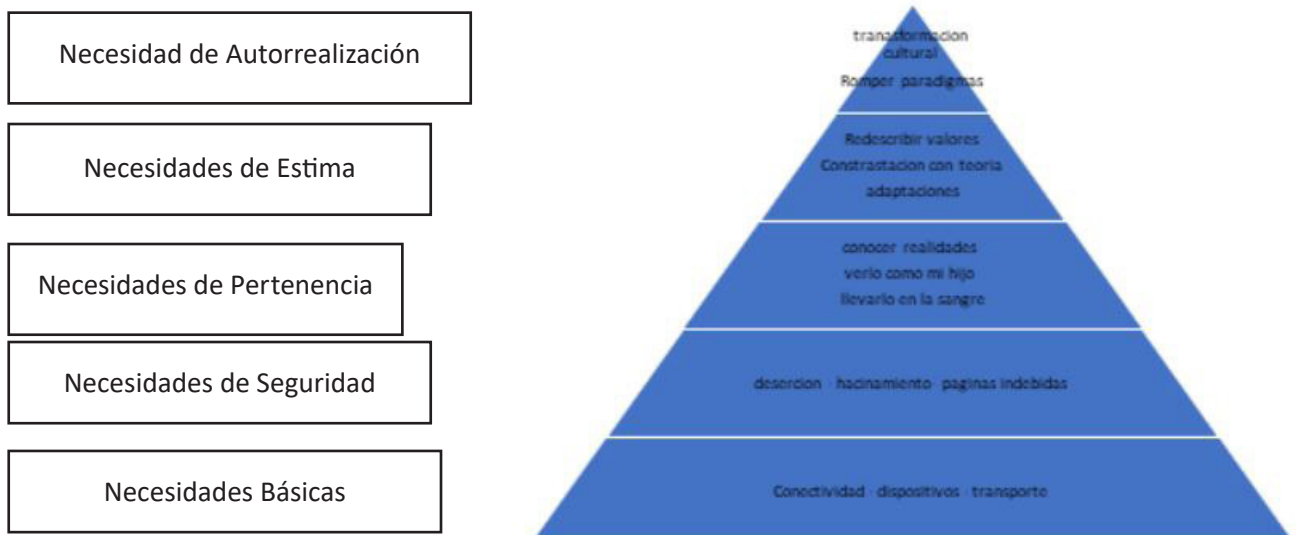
Necesidad de Autorrealización

Necesidades de Estima

Necesidades de Pertenencia

Necesidades de Seguridad

Necesidades Básicas

transformacion cultural

Romper paradigmas

Redescribir valores

Constrastacion con teoria

adaptaciones

conocer realidades

verlo como mi hijo

llevarlo en la sangre

desercion · hacinamiento · paginas indebidas

Conectividad · dispositivos · transporte